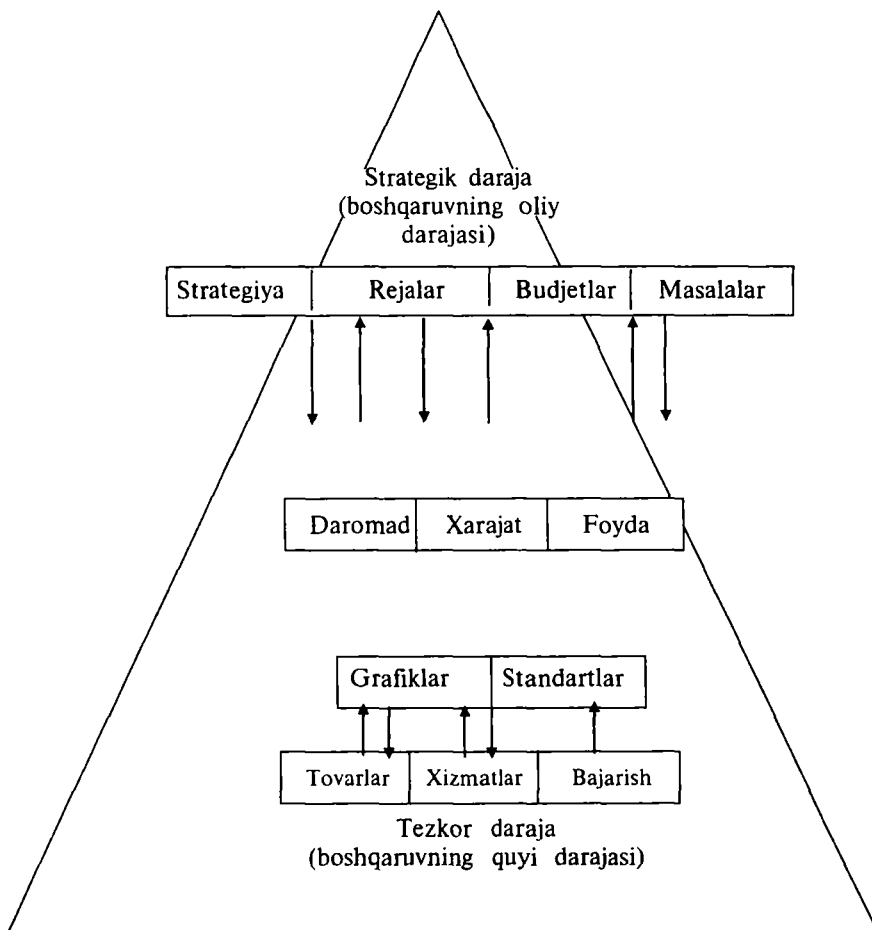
Strategik daraja (boshqaruvning oliy darajasi)

| Strategiya | Rejalar | Budjetlar | Masalalar |
|---|---|---|---|

| Daromad | Xarajat | Foyda |
|---|---|---|

| Grafiklar | Standartlar |
|---|---|

| Tovarlar | Xizmatlar | Bajarish |
|---|---|---|

Tezkor daraja (boshqaruvning quyi darajasi)